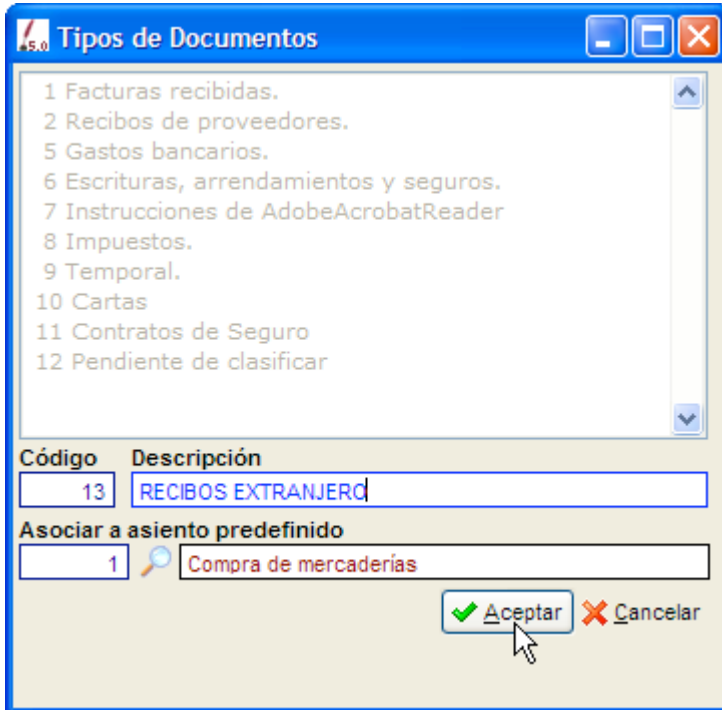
5.0 Tipos de Documentos

1 Facturas recibidas.
2 Recibos de proveedores.
5 Gastos bancarios.
6 Escrituras, arrendamientos y seguros.
7 Instrucciones de AdobeAcrobatReader
8 Impuestos.
9 Temporal.
10 Cartas
11 Contratos de Seguro
12 Pendiente de clasificar

Código
13
Descripción
RECIBOS EXTRANJERO

Asociar a asiento predefinido
1
Compra de mercaderías

Aceptar
Cancelar